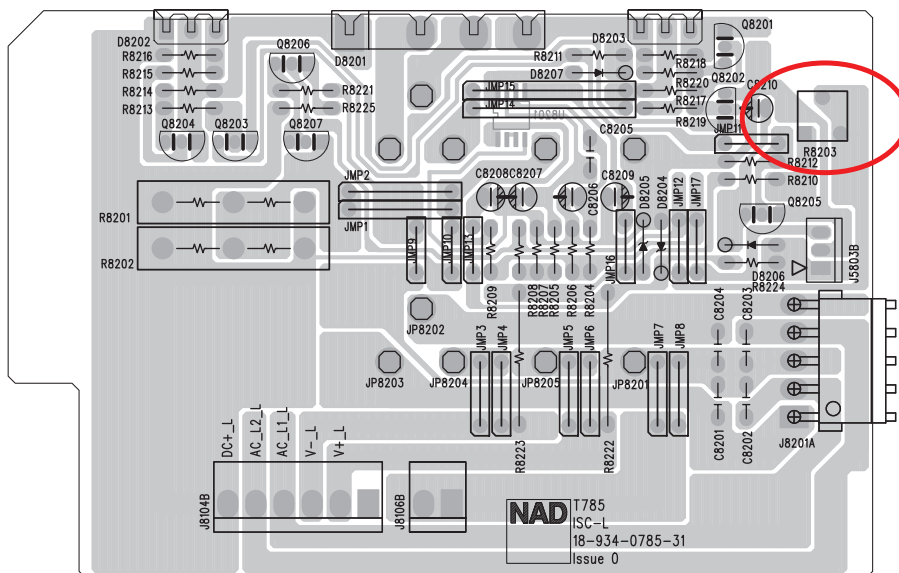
D8202
R8216
R8215
R8214
R8213
Q8206
D8201
R8221
R8225
Q8204
Q8203
Q8207
D8203
R8211
D8207
Q8201
R8218
R8220
Q8202
C8210
R8217
R8219
JMP15
JMP14
H8201
C8205
JMP11
R8203
R8212
R8210
JMP2
JMP1
C8208
C8207
C8206
C8209
D8205
D8204
JMP12
JMP17
Q8205
R8201
R8202
JMP9
JMP10
JMP13
R8209
R8208
R8207
R8205
R8206
R8204
JMP16
D8206
J5803B
R8224
C8204
C8203
JP8202
JMP3
JMP4
JMP5
JMP6
JMP7
JMP8
JP8203
JP8204
JP8205
JP8201
R8223
R8222
C8201
C8202
J8201A
DC+_L
AC_L2_L
AC_L1_L
V-_L
V+_L
J8104B
J8106B
NAD
T785
ISC-L
18-934-0785-31
Issue 0